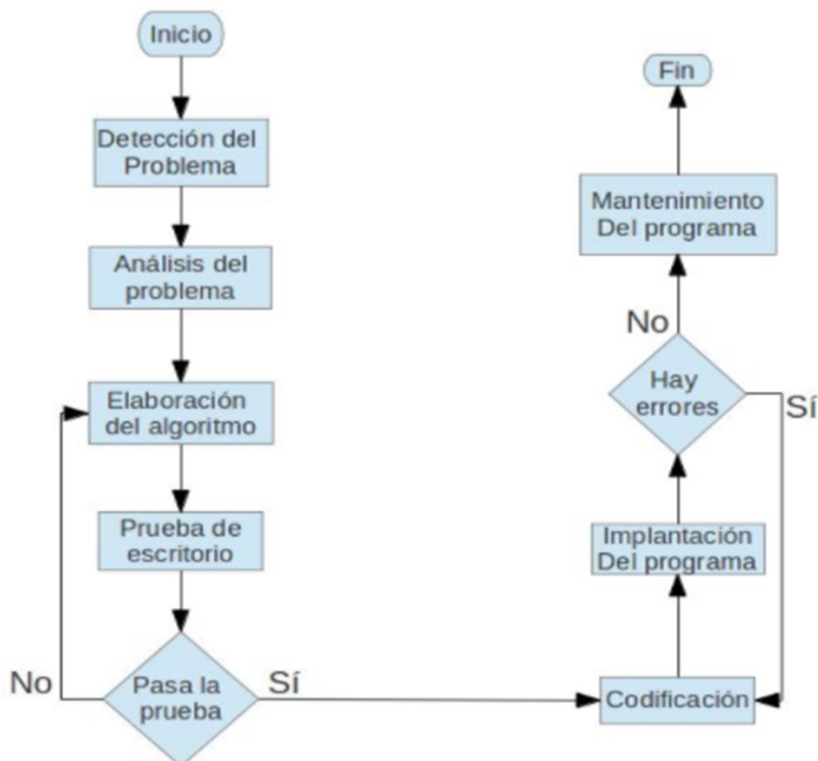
Inicio

Detección del Problema

Análisis del problema

Elaboración del algoritmo

Prueba de escritorio

No

Pasa la prueba

Sí

Codificación

Implantación Del programa

Hay errores

Sí

No

Mantenimiento Del programa

Fin